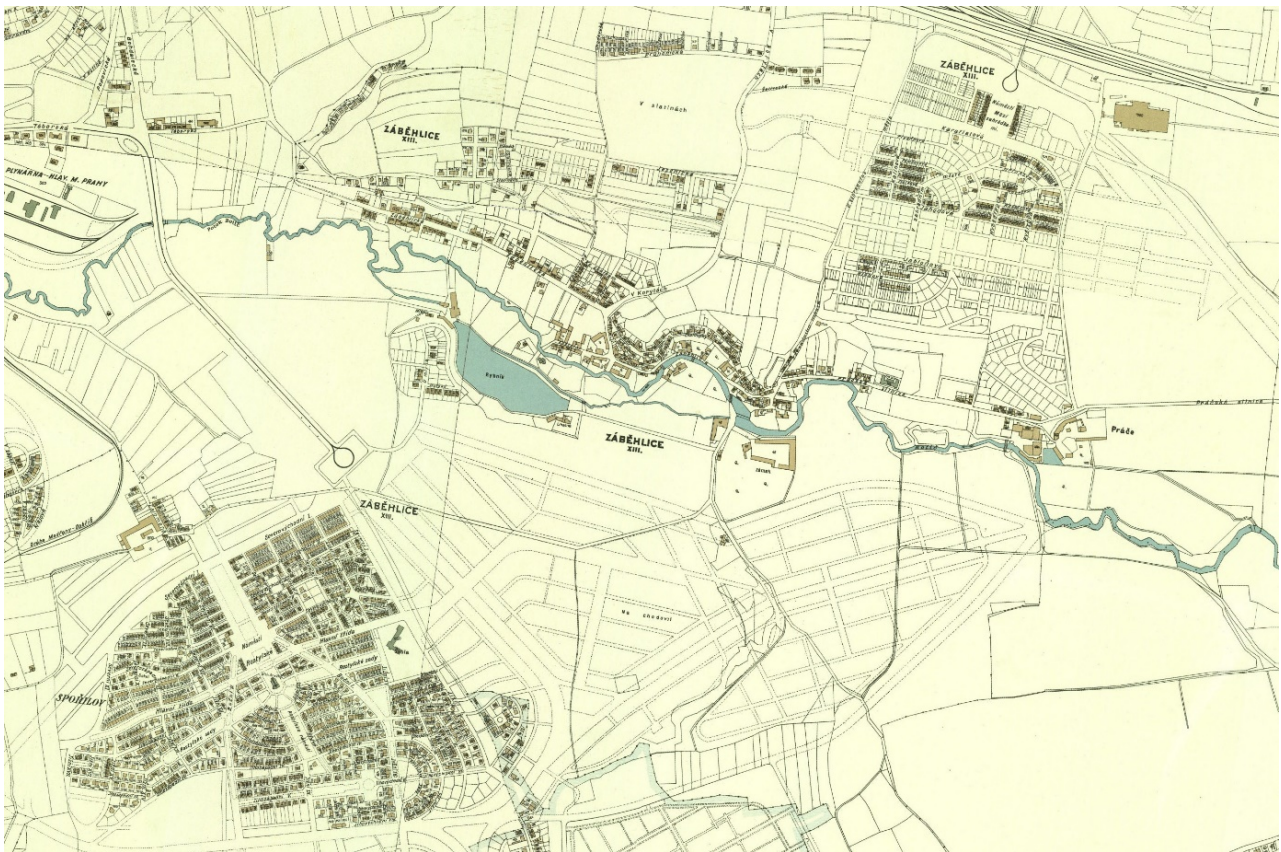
ZÁBĚHLICE
XIII.

ZÁBĚHLICE
XIII.

PLYNÁRNA HLAV. M. PRAHY

V slatinách

Rybník

ZÁBĚHLICE
XIII.

ZÁBĚHLICE
XIII.

Práče

Pražská silnice

Na chodovci

SPOŘILOV

Roztylské sady

Roztylská

Hlavní třída

Náměstí